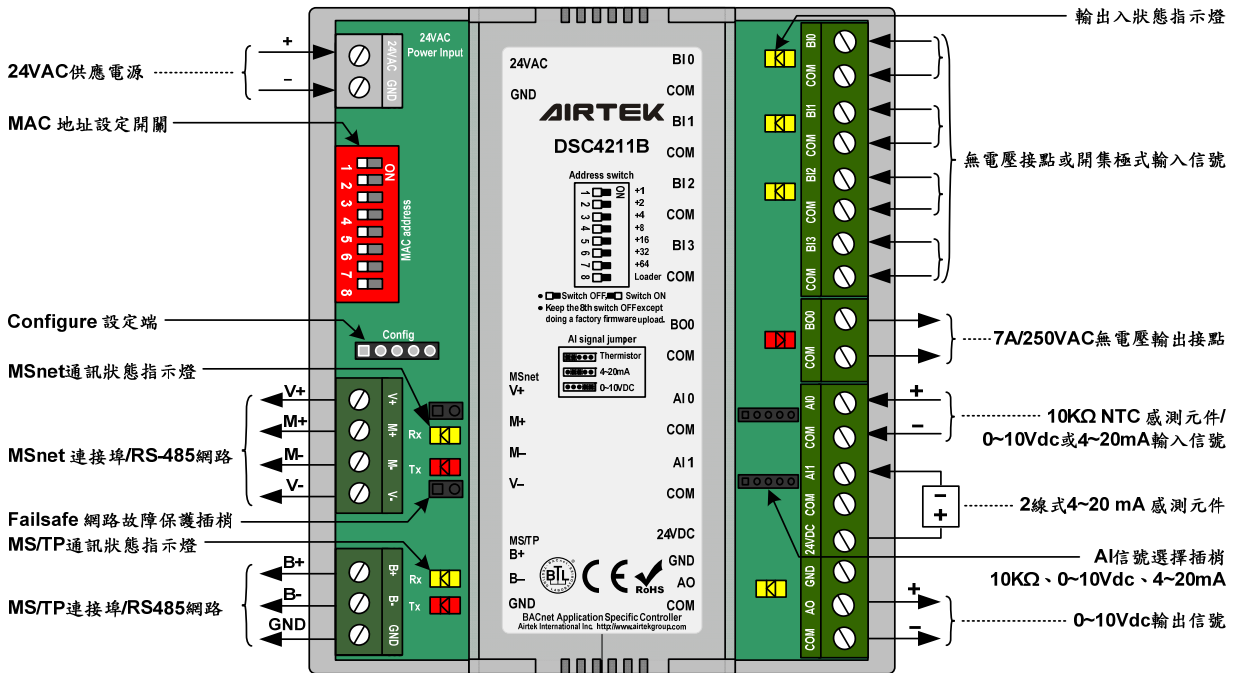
24VAC供應電源
+
–
24VAC Power Input
24VAC
GND

MAC 地址設定開關
ON
1 2 3 4 5 6 7 8
MAC address

Configure 設定端
Config

MSnet通訊狀態指示燈

MSnet 連接埠/RS-485網路
V+
M+
M-
V-
Rx
Tx

Failsafe 網路故障保護插梢

MS/TP通訊狀態指示燈

MS/TP連接埠/RS485網路
B+
B-
GND
Rx
Tx

24VAC
GND
AIRTEK
DSC4211B
Address switch
ON
1 2 3 4 5 6 7 8
+1
+2
+4
+8
+16
+32
+64
Loader
Switch OFF Switch ON
• Keep the 8th switch OFF except doing a factory firmware upload.
AI signal jumper
Thermistor
4-20mA
0-10VDC
MSnet
V+
M+
M–
V–
MS/TP
B+
B–
GND
BI 0
COM
BI 1
COM
BI 2
COM
BI 3
COM
BO0
COM
AI 0
COM
AI 1
COM
24VDC
GND
AO
COM
BTL
CE
RoHS
BACnet Application Specific Controller
Airtek International Inc. http://www.airtekgroup.com

輸出入狀態指示燈
BI0
COM
BI1
COM
BI2
COM
BI3
COM
無電壓接點或開集極式輸入信號
BO0
COM
7A/250VAC無電壓輸出接點
AI0
COM
+
–
10KΩ NTC 感測元件/
0~10Vdc或4~20mA輸入信號
AI1
COM
24VDC
–
+
2線式4~20 mA 感測元件
AI信號選擇插梢
10KΩ、0~10Vdc、4~20mA
GND
AO
COM
+
–
0~10Vdc輸出信號